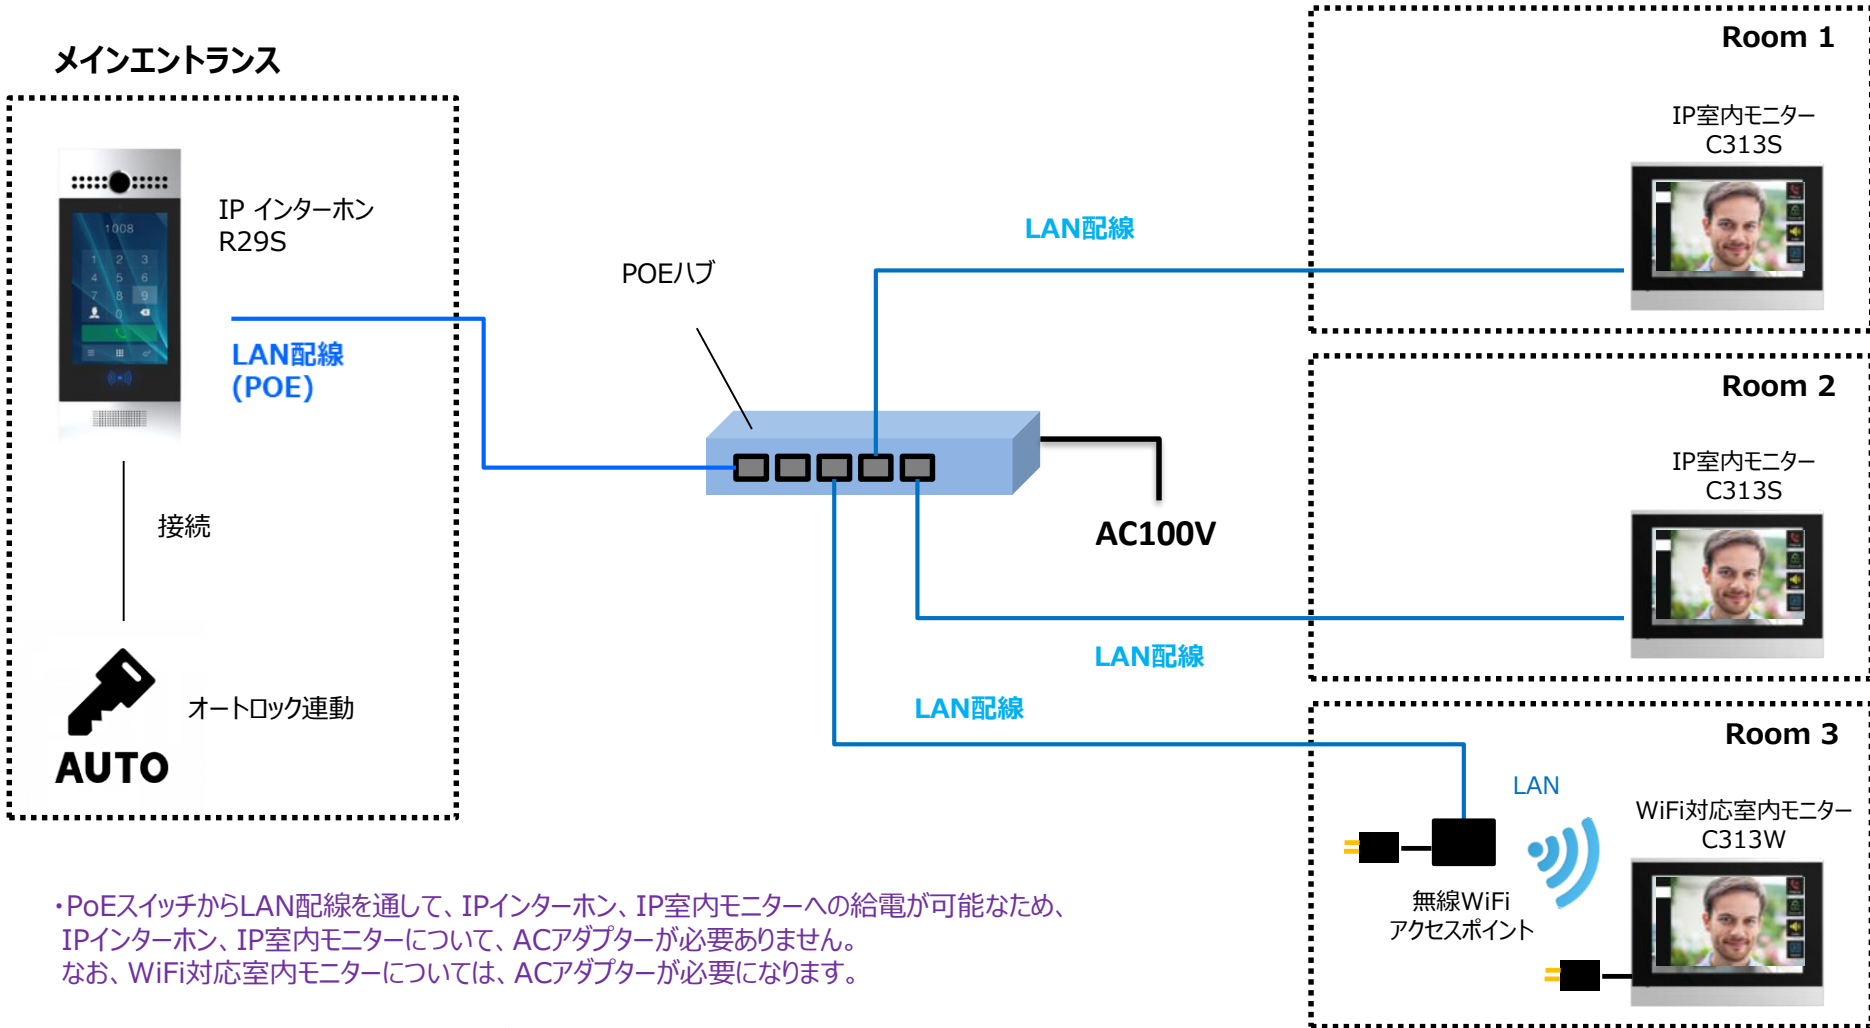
メインエントランス

IP インターホン
R29S

LAN配線
(POE)

接続

オートロック連動

AUTO

POEハブ

AC100V

LAN配線

LAN配線

LAN配線

Room 1

IP室内モニター
C313S

Room 2

IP室内モニター
C313S

Room 3

LAN

WiFi対応室内モニター
C313W

無線WiFi
アクセスポイント

・PoEスイッチからLAN配線を通して、IPインターホン、IP室内モニターへの給電が可能なため、IPインターホン、IP室内モニターについて、ACアダプターが必要ありません。
なお、WiFi対応室内モニターについては、ACアダプターが必要になります。